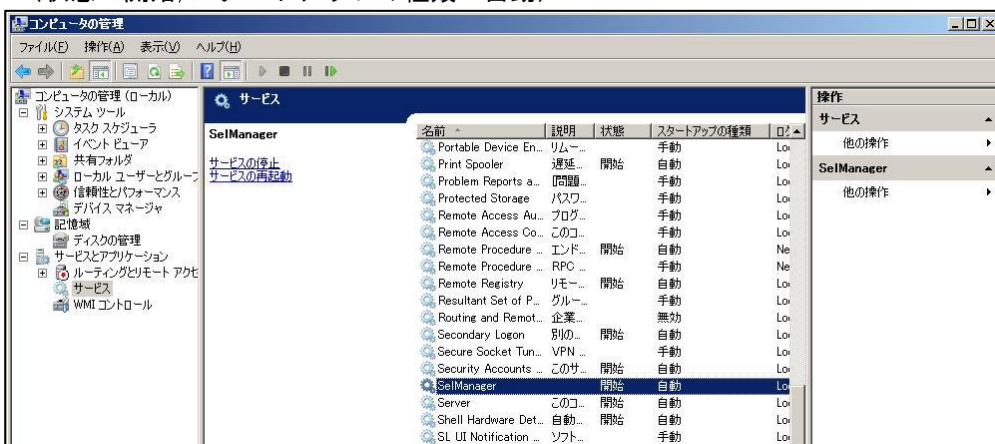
コンピュータの管理

ファイル(F) 操作(A) 表示(V) ヘルプ(H)

コンピュータの管理 (ローカル)
システム ツール
タスク スケジューラ
イベント ビューア
共有フォルダ
ローカル ユーザーとグループ
信頼性とパフォーマンス
デバイス マネージャ
記憶域
ディスクの管理
サービスとアプリケーション
ルーティングとリモート アクセ
サービス
WMI コントロール

サービス

SelManager

サービスの停止
サービスの再起動

| 名前 | 説明 | 状態 | スタートアップの種類 | ログ |
|---|---|---|---|---|
| Portable Device En... | リムー... | | 手動 | Lo |
| Print Spooler | 遅延... | 開始 | 自動 | Lo |
| Problem Reports a... | 問題... | | 手動 | Lo |
| Protected Storage | パスワ... | | 手動 | Lo |
| Remote Access Au... | ブログ... | | 手動 | Lo |
| Remote Access Co... | このコ... | | 手動 | Lo |
| Remote Procedure ... | エンド... | 開始 | 自動 | Ne |
| Remote Procedure ... | RPC ... | | 手動 | Ne |
| Remote Registry | リモー... | 開始 | 自動 | Lo |
| Resultant Set of P... | グルー... | | 手動 | Lo |
| Routing and Remot... | 企業... | | 無効 | Lo |
| Secondary Logon | 別の... | 開始 | 自動 | Lo |
| Secure Socket Tun... | VPN ... | | 手動 | Lo |
| Security Accounts ... | このサ... | 開始 | 自動 | Lo |
| SelManager | | 開始 | 自動 | Lo |
| Server | このコ... | 開始 | 自動 | Lo |
| Shell Hardware Det... | 自動... | 開始 | 自動 | Lo |
| SL UI Notification ... | ソフト... | | 手動 | Lo |

操作
サービス
他の操作
SelManager
他の操作